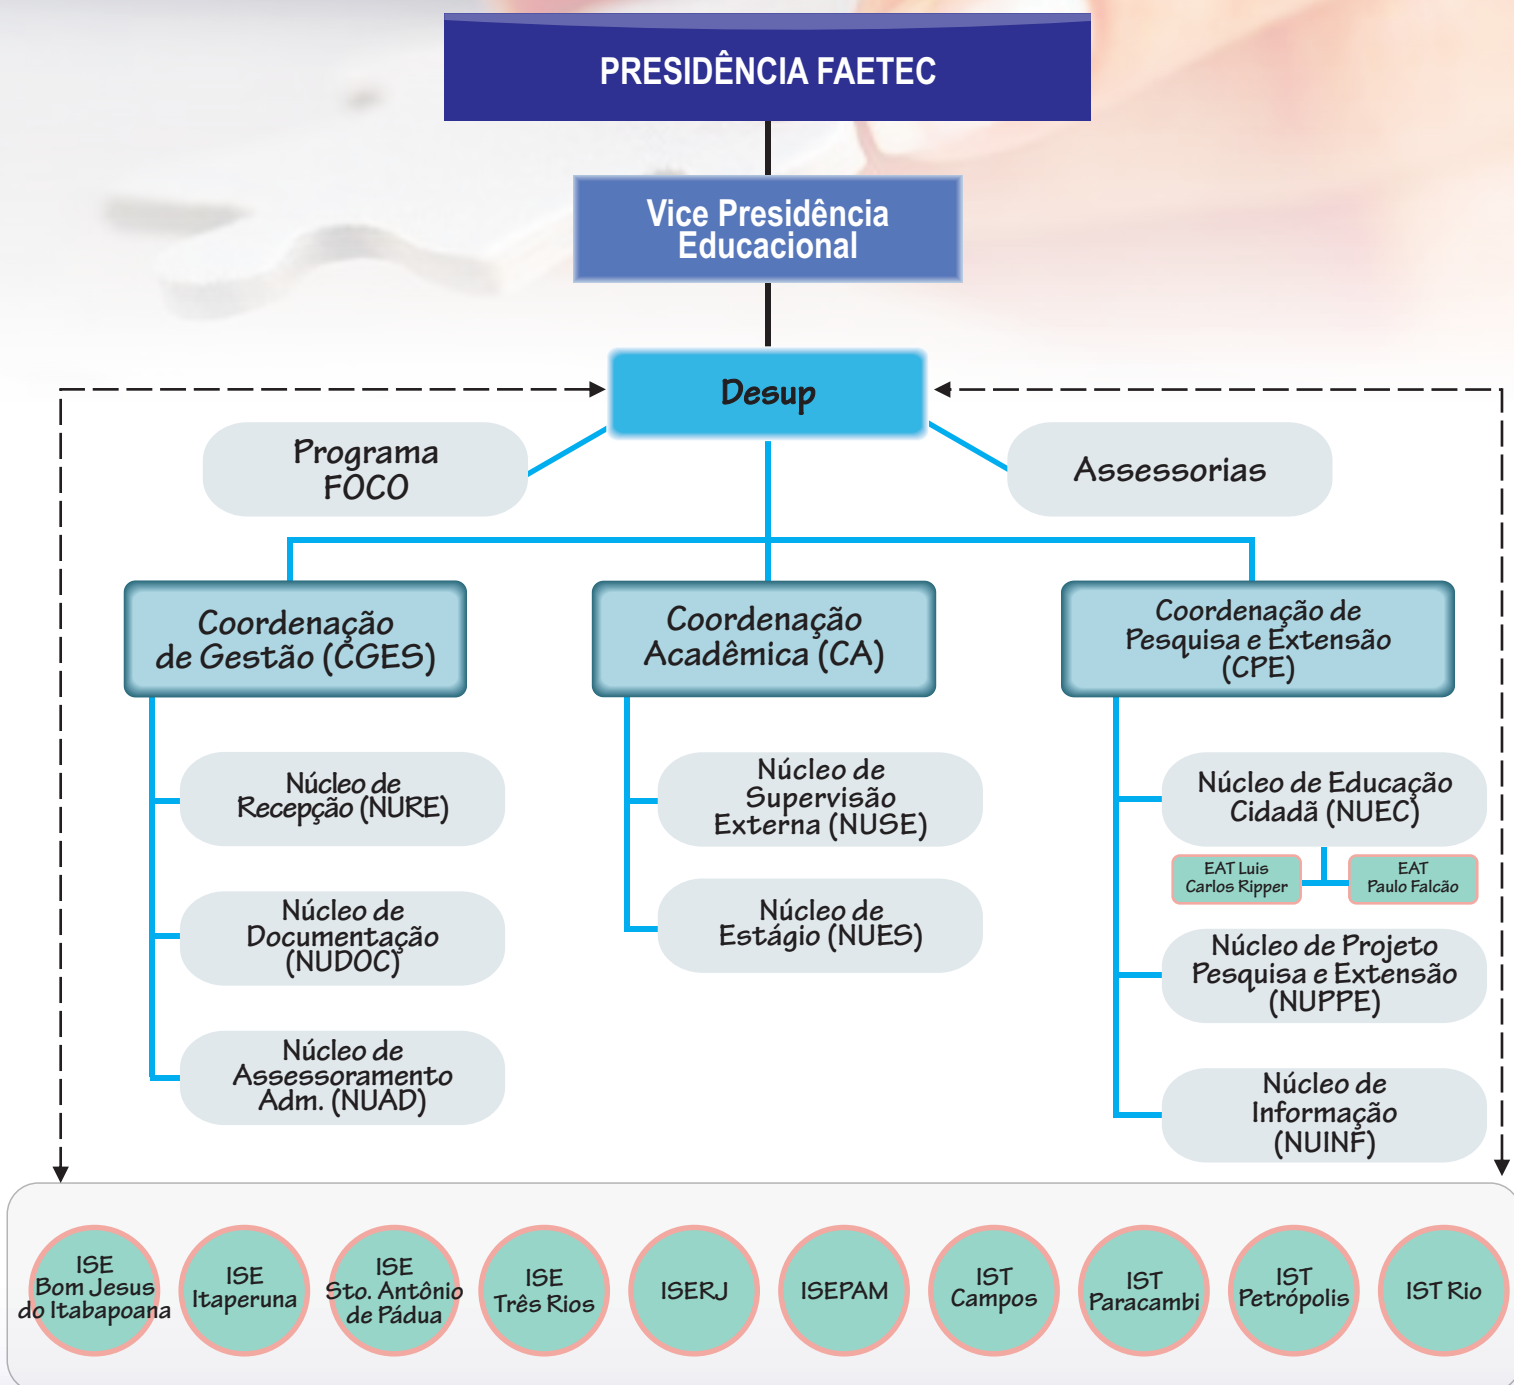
PRESIDÊNCIA FAETEC

Vice Presidência Educacional

Desup

Programa FOCO

Assessorias

Coordenação de Gestão (CGES)

Coordenação Acadêmica (CA)

Coordenação de Pesquisa e Extensão (CPE)

Núcleo de Recepção (NURE)

Núcleo de Documentação (NUDOC)

Núcleo de Assessoramento Adm. (NUAD)

Núcleo de Supervisão Externa (NUSE)

Núcleo de Estágio (NUES)

Núcleo de Educação Cidadã (NUEC)

EAT Luis Carlos Ripper

EAT Paulo Falcão

Núcleo de Projeto Pesquisa e Extensão (NUPPE)

Núcleo de Informação (NUINF)

ISE Bom Jesus do Itabapoana

ISE Itaperuna

ISE Sto. Antônio de Pádua

ISE Três Rios

ISERJ

ISEPAM

IST Campos

IST Paracambi

IST Petrópolis

IST Rio